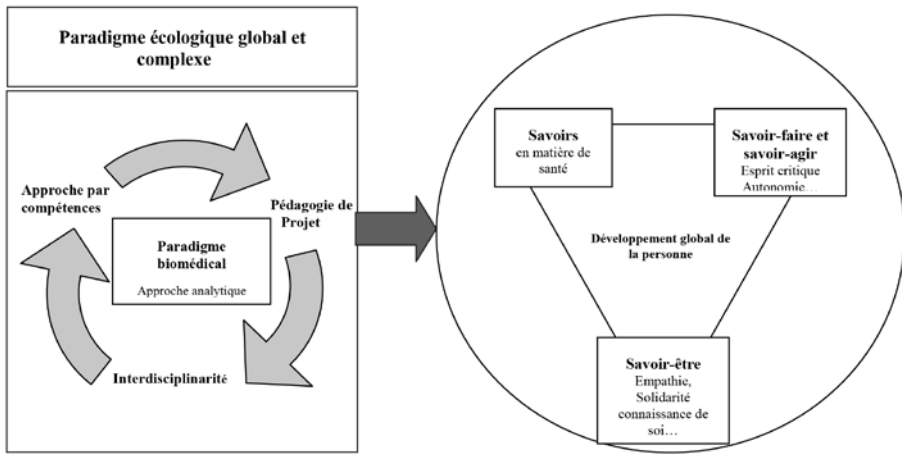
Paradigme écologique global et complexe

Approche par compétences

Pédagogie de Projet

Paradigme biomédical

Approche analytique

Interdisciplinarité

Savoirs
en matière de santé

Savoir-faire et savoir-agir
Esprit critique
Autonomie…

Développement global de la personne

Savoir-être
Empathie,
Solidarité
connaissance de soi…